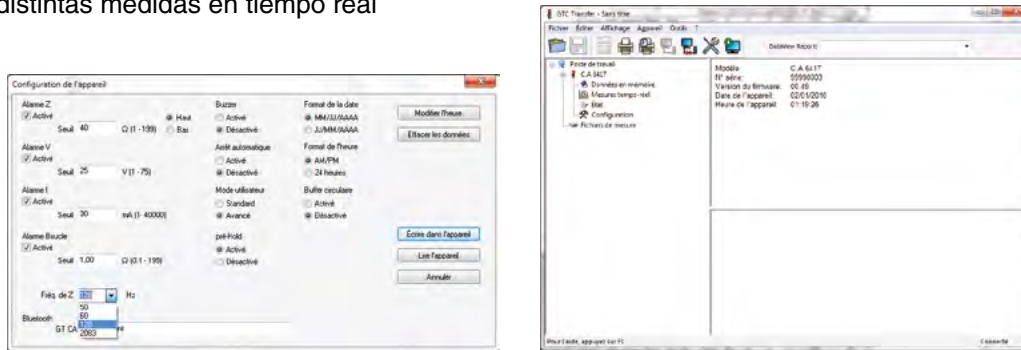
distintas medidas en tiempo real

Configuration de l'appareil

Alarme Z
Activé
Haut
Bas
Seuil 40 Ω (1 - 199)

Alarme V
Activé
Seuil 25 V (1 - 75)

Alarme I
Activé
Seuil 30 mA (1 - 40000)

Alarme Boucle
Activé
Seuil 1,00 Ω (0,1 - 199)

Fréq. de Z 128 Hz
50
60
128
2083

Bluetooth
GT CA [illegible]

Buzzer
Activé
Désactivé

Arrêt automatique
Activé
Désactivé

Mode utilisateur
Standard
Avancé

pré-Hold
Activé
Désactivé

Format de la date
MM/JJ/AAAA
JJ/MM/AAAA

Format de l'heure
AM/PM
24 heures

Buffer circulaire
Activé
Désactivé

Modifier l'heure
Effacer les données
Écrire dans l'appareil
Lire l'appareil
Annuler

GTC Transfer - Sans titre
Fichier Éditer Affichage Appareil Outils ?
Database Report

Poste de travail
C.A 6417
Données en mémoire
Mesures temps réel
État
Configuration
Fichiers de mesure

Modèle C.A 6417
N° série 99990003
Version du firmware 00.46
Date de l'appareil 02/01/2010
Heure de l'appareil 01:19:26

Pour l'aide, appuyez sur F1
Connecté